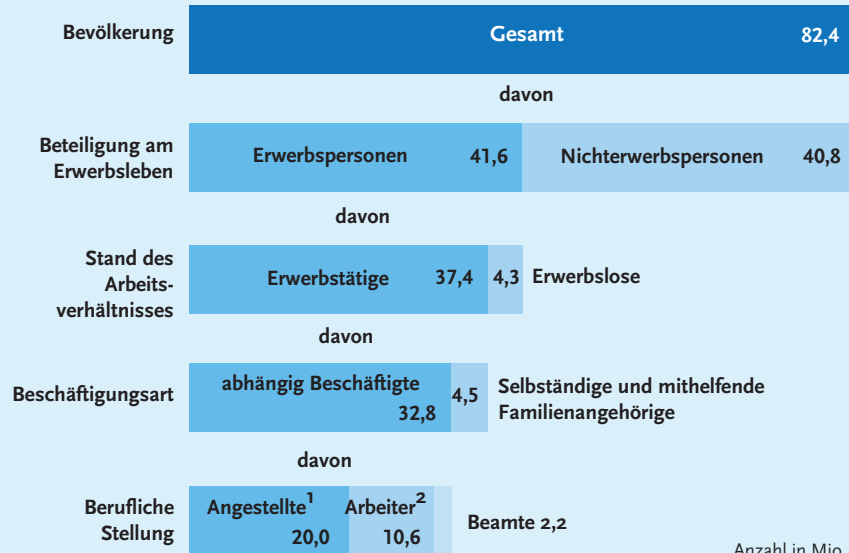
Bevölkerung

Gesamt 82,4

davon

Beteiligung am Erwerbsleben

Erwerbspersonen 41,6

Nichterwerbspersonen 40,8

davon

Stand des Arbeitsverhältnisses

Erwerbstätige 37,4

4,3 Erwerbslose

davon

Beschäftigungsart

abhängig Beschäftigte 32,8

4,5 Selbständige und mithelfende Familienangehörige

davon

Berufliche Stellung

Angestellte$^1$ 20,0

Arbeiter$^2$ 10,6

Beamte 2,2

Anzahl in Mio.